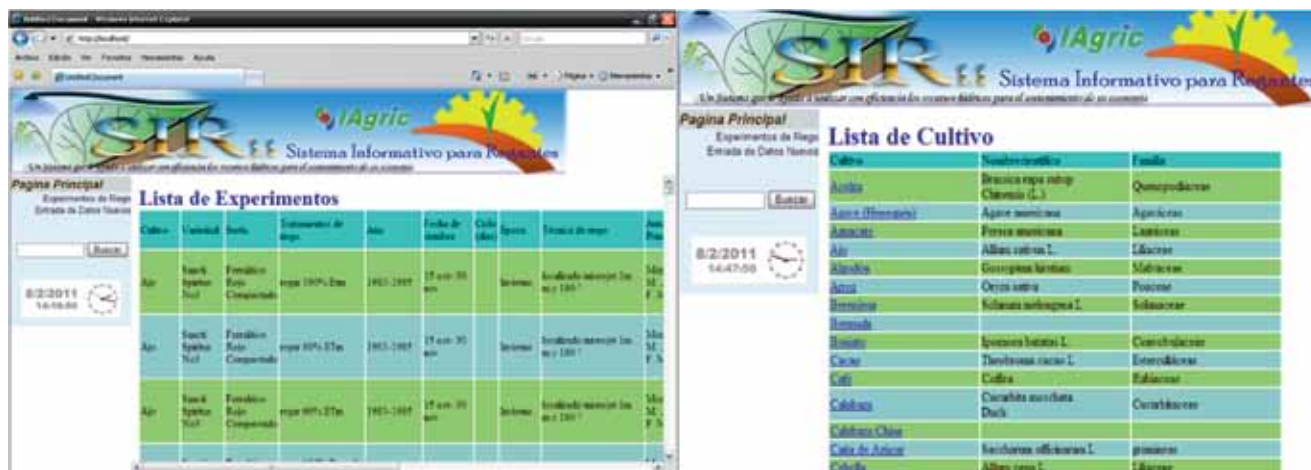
Untitled Document - Windows Internet Explorer
http://localhost/
Archivo Edición Ver Favoritos Herramientas Ayuda
Untitled Document
Página • Herramientas •

IAgric
SIR
Sistema Informativo para Regantes
Un Sistema que le ayuda a utilizar con eficiencia los recursos hídricos para el sostenimiento de su economía

Pagina Principal
Experimentos de Riego
Entrada de Datos Nuevos

Buscar

8/2/2011
14:10:50

Lista de Experimentos

| Cultivo | Variedad | Suelo | Tratamiento de riego | Año | Fecha de siembra | Ciclo (días) | Epoca | Tecnica de riego | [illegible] |
|---|---|---|---|---|---|---|---|---|---|
| Ajo | Sancti Spíritus No3 | Ferralítico Rojo Compactado | riego 100% Etm | 1985-1989 | 15 nov. 30 nov. | | Invierno | localizado microjet 1m. m y 100 ? | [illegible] |
| Ajo | Sancti Spíritus No3 | Ferralítico Rojo Compactado | riego 80% ETm | 1985-1989 | 15 nov. 30 nov. | | Invierno | localizado microjet 1m. m y 100 ? | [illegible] |
| Ajo | Sancti Spíritus No3 | Ferralítico Rojo Compactado | riego 60% ETm | 1985-1989 | 15 nov. 30 nov. | | Invierno | localizado microjet 1m. m y 100 ? | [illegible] |

IAgric
SIR
Sistema Informativo para Regantes
Un Sistema que le ayuda a utilizar con eficiencia los recursos hídricos para el sostenimiento de su economía

Pagina Principal
Experimentos de Riego
Entrada de Datos Nuevos

Buscar

8/2/2011
14:47:50

Lista de Cultivo

| Cultivo | Nombre científico | Familia |
|---|---|---|
| Acelga | Brassica rapa subsp. Chinensis (L.) | Quenopodiaceae |
| Agave (Henequén) | Agave americana | Agaváceas |
| Aguacate | Persea americana | Lauráceas |
| Ajo | Allium sativum L. | Liliaceae |
| Algodón | Gossypium hirsutum | Malvaceae |
| Arroz | Oryza sativa | Poaceae |
| Berenjena | Solanum melongena L. | Solanaceae |
| Bermuda | | |
| Boniato | Ipomoea batatas L. | Convolvulaceae |
| Cacao | Theobroma cacao L. | Sterculiáceas |
| Café | Coffea | Rubiaceae |
| Calabaza | Cucurbita moschata Duch | Cucurbitaceae |
| Calabaza China | | |
| Caña de Azúcar | Saccharum officinarum L. | gramíneas |
| Cebolla | Allium cepa L. | Liliaceae |